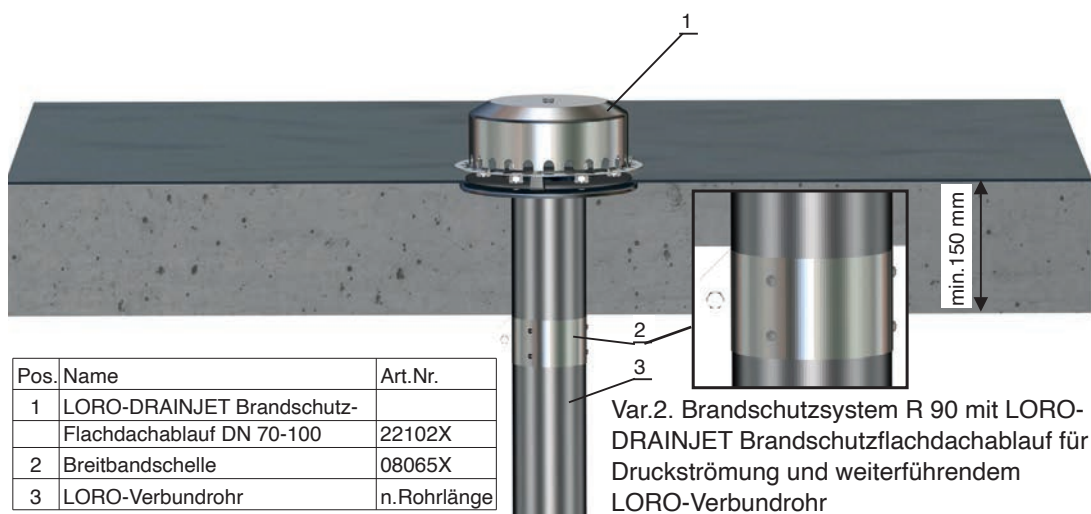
1

min.150 mm

2

3

| Pos. | Name | Art.Nr. |
|---|---|---|
| 1 | LORO-DRAINJET Brandschutz- | |
| | Flachdachablauf DN 70-100 | 22102X |
| 2 | Breitbandschelle | 08065X |
| 3 | LORO-Verbundrohr | n.Rohrlänge |

Var.2. Brandschutzsystem R 90 mit LORO-DRAINJET Brandschutzflachdachablauf für Druckströmung und weiterführendem LORO-Verbundrohr